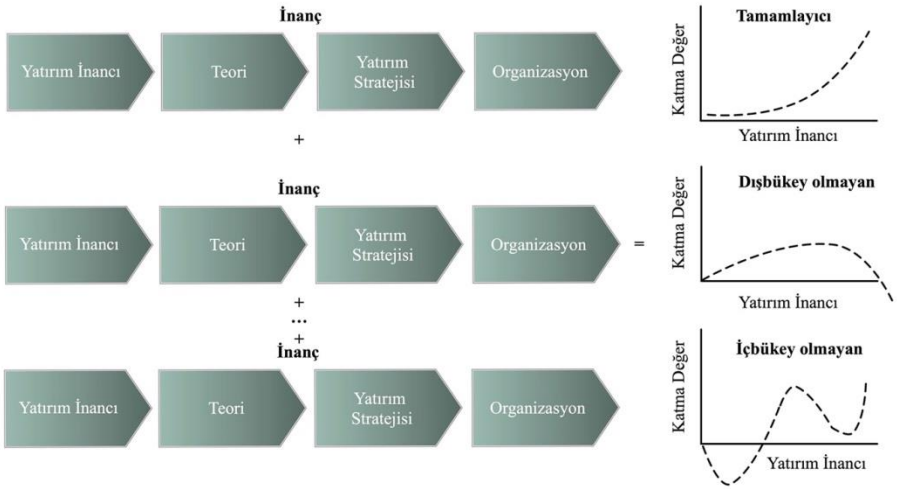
İnanç

Yatırım İnancı | Teori | Yatırım Stratejisi | Organizasyon

+

İnanç

Yatırım İnancı | Teori | Yatırım Stratejisi | Organizasyon

=

+
...
+

İnanç

Yatırım İnancı | Teori | Yatırım Stratejisi | Organizasyon

Tamamlayıcı
Katma Değer
Yatırım İnancı

Dışbükey olmayan
Katma Değer
Yatırım İnancı

İçbükey olmayan
Katma Değer
Yatırım İnancı